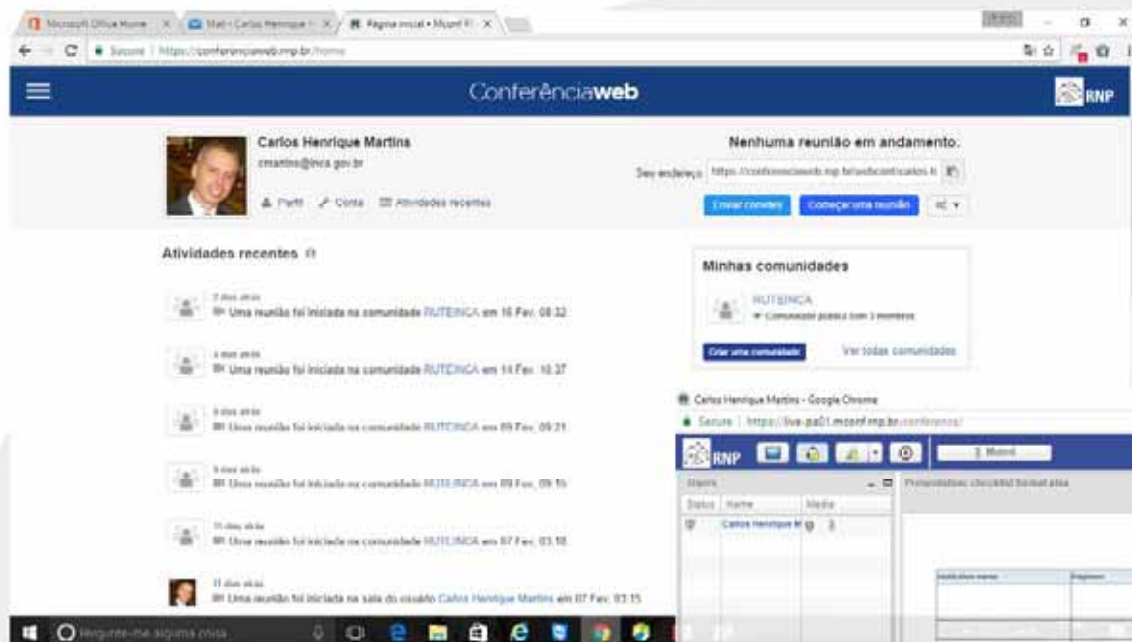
Microsoft Office Home × Mail - Carlos Henrique × Página inicial • Mconf × 

Secure | https://conferenciaweb.rnp.br/home

Conferênciaweb

RNP

Carlos Henrique Martins
cmartins@inca.gov.br

Perfil Conta Atividades recentes

Nenhuma reunião em andamento.

Seu endereço https://conferenciaweb.rnp.br/webconf/carlos.h

Enviar convites Começar uma reunião

Atividades recentes

2 dias atrás
Uma reunião foi iniciada na comunidade RUTEINCA em 16 Fev. 08:32

4 dias atrás
Uma reunião foi iniciada na comunidade RUTEINCA em 14 Fev. 10:37

9 dias atrás
Uma reunião foi iniciada na comunidade RUTEINCA em 09 Fev. 09:21

9 dias atrás
Uma reunião foi iniciada na comunidade RUTEINCA em 09 Fev. 09:16

11 dias atrás
Uma reunião foi iniciada na comunidade RUTEINCA em 07 Fev. 03:18

11 dias atrás
Uma reunião foi iniciada na sala do usuário Carlos Henrique Martins em 07 Fev. 03:15

Minhas comunidades

RUTEINCA
Comunidade pública com 3 membros

Criar uma comunidade

Ver todas comunidades

Carlos Henrique Martins - Google Chrome

Secure | https://live-pa01.mconf.rnp.br/conference/

RNP

Users

Status Name Media

Carlos Henrique M

Presentation: checklist format.xlsx

Pergunte-me alguma coisa